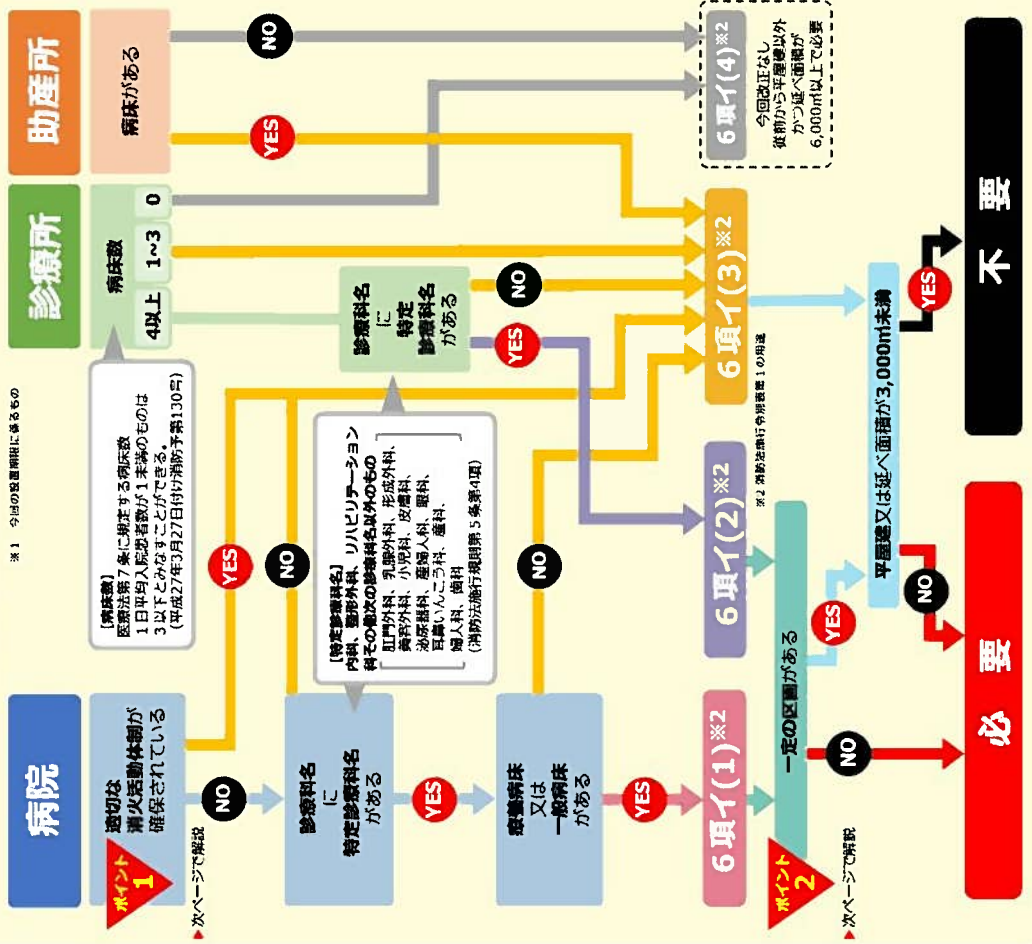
※1　今回の改正で規制に係るもの

病院

ポイント 1

適切な消火活動体制が確保されている

▶次ページで解説

NO

YES

診療科名に特定診療科名がある

YES

NO

療養病床又は一般病床がある

YES

NO

6項イ(1)※2

ポイント 2

▶次ページで解説

一定の区画がある

NO

YES

必要

【病床数】
医療法第7条に規定する病床数
1日平均入院患者数が1未満のものは3以下とみなすことができる。
(平成27年3月27日付け消防予第130号)

【特定診療科名】
内科、整形外科、リハビリテーション科その他次の診療科名以外のもの
肛門外科、乳腺外科、形成外科、美容外科、小児科、皮膚科、泌尿器科、産婦人科、眼科、耳鼻いんこう科、産科、婦人科、歯科
(消防法施行規則第5条第4項)

診療所

病床数

4以上　1~3　0

診療科名に特定診療科名がある

NO

YES

6項イ(2)※2

助産所

病床がある

NO

YES

6項イ(3)※2

6項イ(4)※2

今回改正なし
従前から平屋建以外かつ延べ面積が6,000㎡以上で必要

※2 消防法施行令別表第1の用途

平屋建又は延べ面積が3,000㎡未満

YES

NO

不要